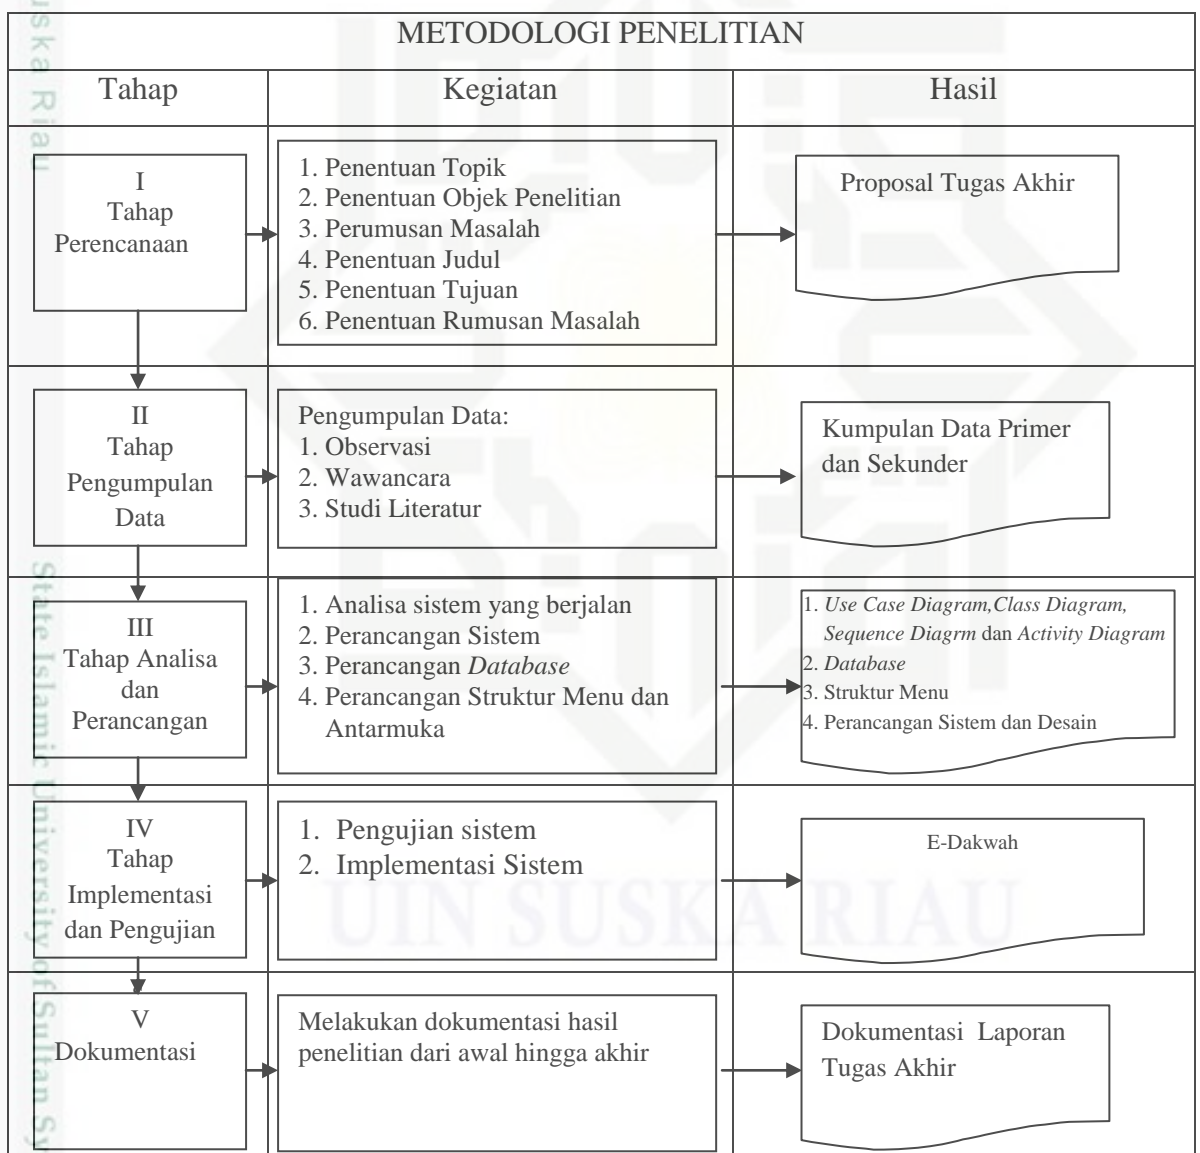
METODOLOGI PENELITIAN

| Tahap | Kegiatan | Hasil |
|---|---|---|
| I Tahap Perencanaan | 1. Penentuan Topik 2. Penentuan Objek Penelitian 3. Perumusan Masalah 4. Penentuan Judul 5. Penentuan Tujuan 6. Penentuan Rumusan Masalah | Proposal Tugas Akhir |
| II Tahap Pengumpulan Data | Pengumpulan Data: 1. Observasi 2. Wawancara 3. Studi Literatur | Kumpulan Data Primer dan Sekunder |
| III Tahap Analisa dan Perancangan | 1. Analisa sistem yang berjalan 2. Perancangan Sistem 3. Perancangan *Database* 4. Perancangan Struktur Menu dan Antarmuka | 1. *Use Case Diagram,Class Diagram, Sequence Diagrm* dan *Activity Diagram* 2. *Database* 3. Struktur Menu 4. Perancangan Sistem dan Desain |
| IV Tahap Implementasi dan Pengujian | 1. Pengujian sistem 2. Implementasi Sistem | E-Dakwah |
| V Dokumentasi | Melakukan dokumentasi hasil penelitian dari awal hingga akhir | Dokumentasi Laporan Tugas Akhir |

UIN SUSKA RIAU
uska Riau
State Islamic University of Sultan Sy